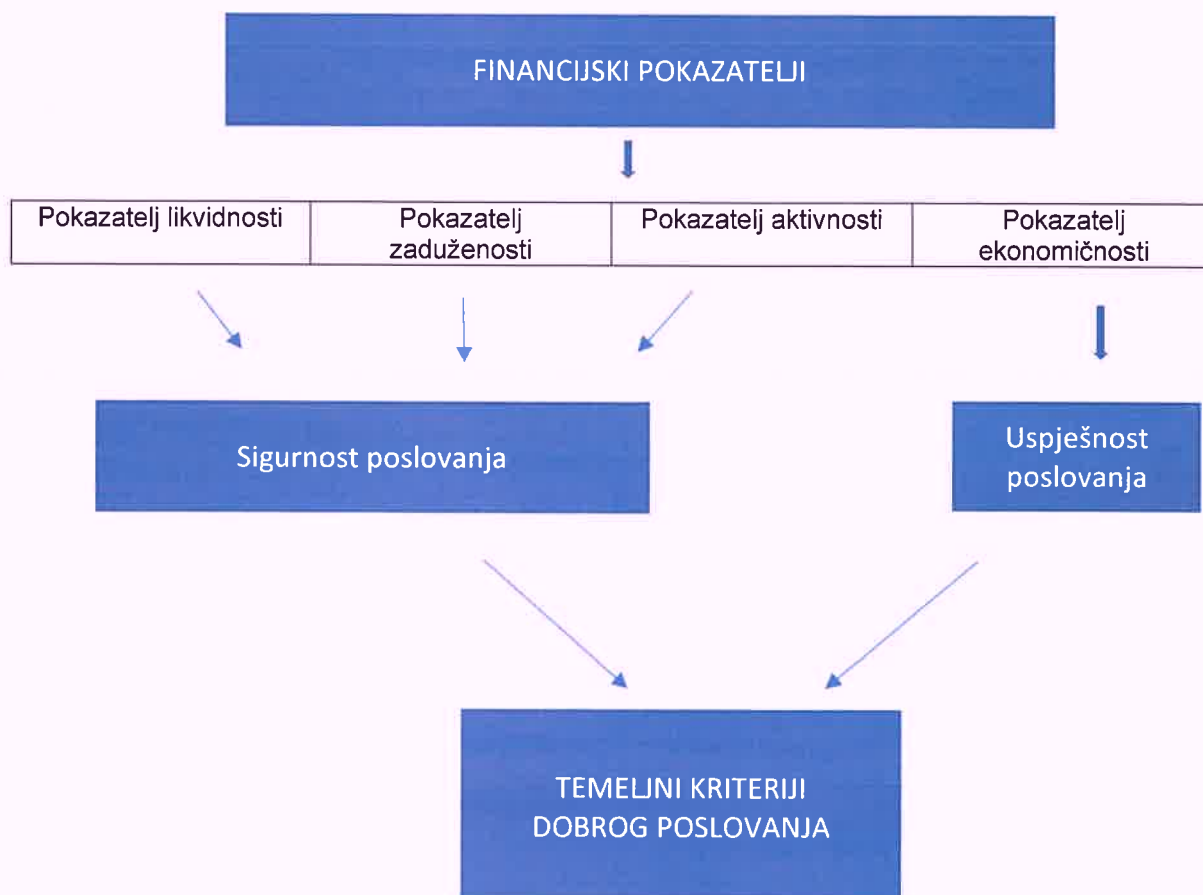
FINANCIJSKI POKAZATELJI

| Pokazatelj likvidnosti | Pokazatelj zaduženosti | Pokazatelj aktivnosti | Pokazatelj ekonomičnosti |
|---|---|---|---|

Sigurnost poslovanja

Uspješnost poslovanja

TEMELJNI KRITERIJI DOBROG POSLOVANJA